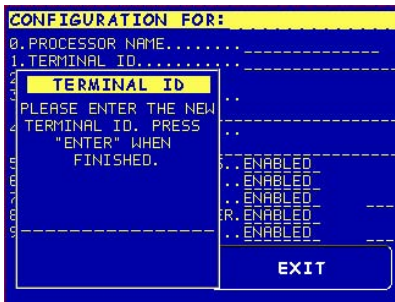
CONFIGURATION FOR:

0. PROCESSOR NAME........
1. TERMINAL ID..........

TERMINAL ID
PLEASE ENTER THE NEW TERMINAL ID. PRESS "ENTER" WHEN FINISHED.

..
..
S..ENABLED
..ENABLED
..ENABLED
ER.ENABLED
..ENABLED

EXIT